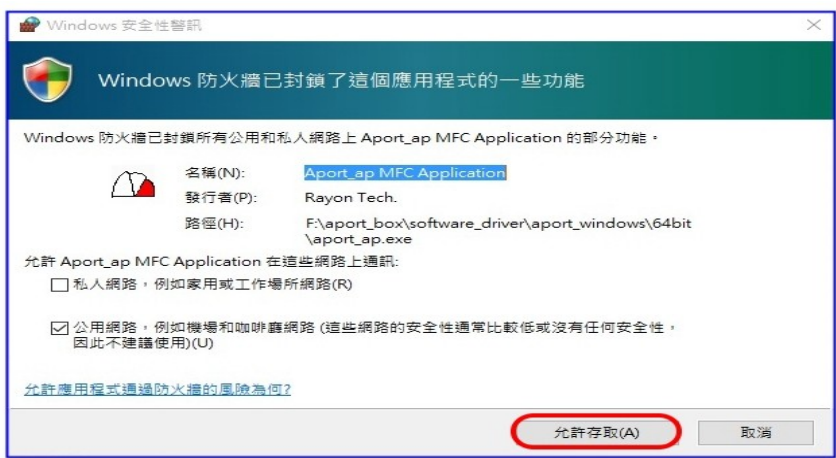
Windows 安全性警訊

Windows 防火牆已封鎖了這個應用程式的一些功能

Windows 防火牆已封鎖所有公用和私人網路上 Aport_ap MFC Application 的部分功能。

名稱(N): Aport_ap MFC Application
發行者(P): Rayon Tech.
路徑(H): F:\aport_box\software_driver\aport_windows\64bit\aport_ap.exe

允許 Aport_ap MFC Application 在這些網路上通訊:

私人網路，例如家用或工作場所網路(R)

公用網路，例如機場和咖啡廳網路 (這些網路的安全性通常比較低或沒有任何安全性，因此不建議使用)(U)

允許應用程式通過防火牆的風險為何?

允許存取(A)

取消